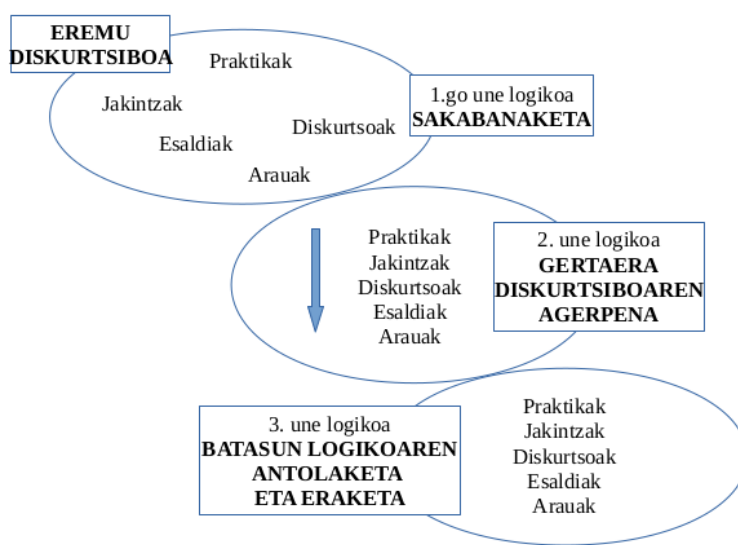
EREMU DISKURTSIBOA

Praktikak

Jakintzak

Diskurtsoak

Esaldiak

Arauak

1.go une logikoa
SAKABANAKETA

Praktikak
Jakintzak
Diskurtsoak
Esaldiak
Arauak

2. une logikoa
GERTAERA DISKURTSIBOAREN AGERPENA

3. une logikoa
BATASUN LOGIKOAREN ANTOLAKETA ETA ERAKETA

Praktikak
Jakintzak
Diskurtsoak
Esaldiak
Arauak